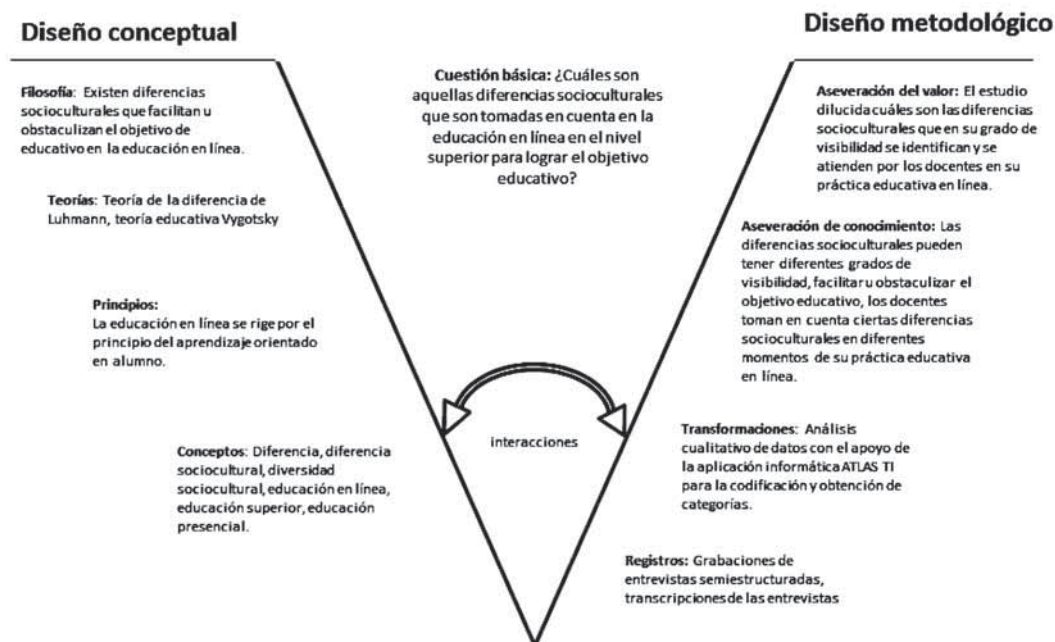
Diseño conceptual

Diseño metodológico

Cuestión básica: ¿Cuáles son aquellas diferencias socioculturales que son tomadas en cuenta en la educación en línea en el nivel superior para lograr el objetivo educativo?

Filosofía: Existen diferencias socioculturales que facilitan u obstaculizan el objetivo de educativo en la educación en línea.

Teorías: Teoría de la diferencia de Luhmann, teoría educativa Vygotsky

Principios:
La educación en línea se rige por el principio del aprendizaje orientado en alumno.

Conceptos: Diferencia, diferencia sociocultural, diversidad sociocultural, educación en línea, educación superior, educación presencial.

interacciones

Aseveración del valor: El estudio dilucida cuáles son las diferencias socioculturales que en su grado de visibilidad se identifican y se atienden por los docentes en su práctica educativa en línea.

Aseveración de conocimiento: Las diferencias socioculturales pueden tener diferentes grados de visibilidad, facilitar u obstaculizar el objetivo educativo, los docentes toman en cuenta ciertas diferencias socioculturales en diferentes momentos de su práctica educativa en línea.

Transformaciones: Análisis cualitativo de datos con el apoyo de la aplicación informática ATLAS TI para la codificación y obtención de categorías.

Registros: Grabaciones de entrevistas semiestructuradas, transcripciones de las entrevistas